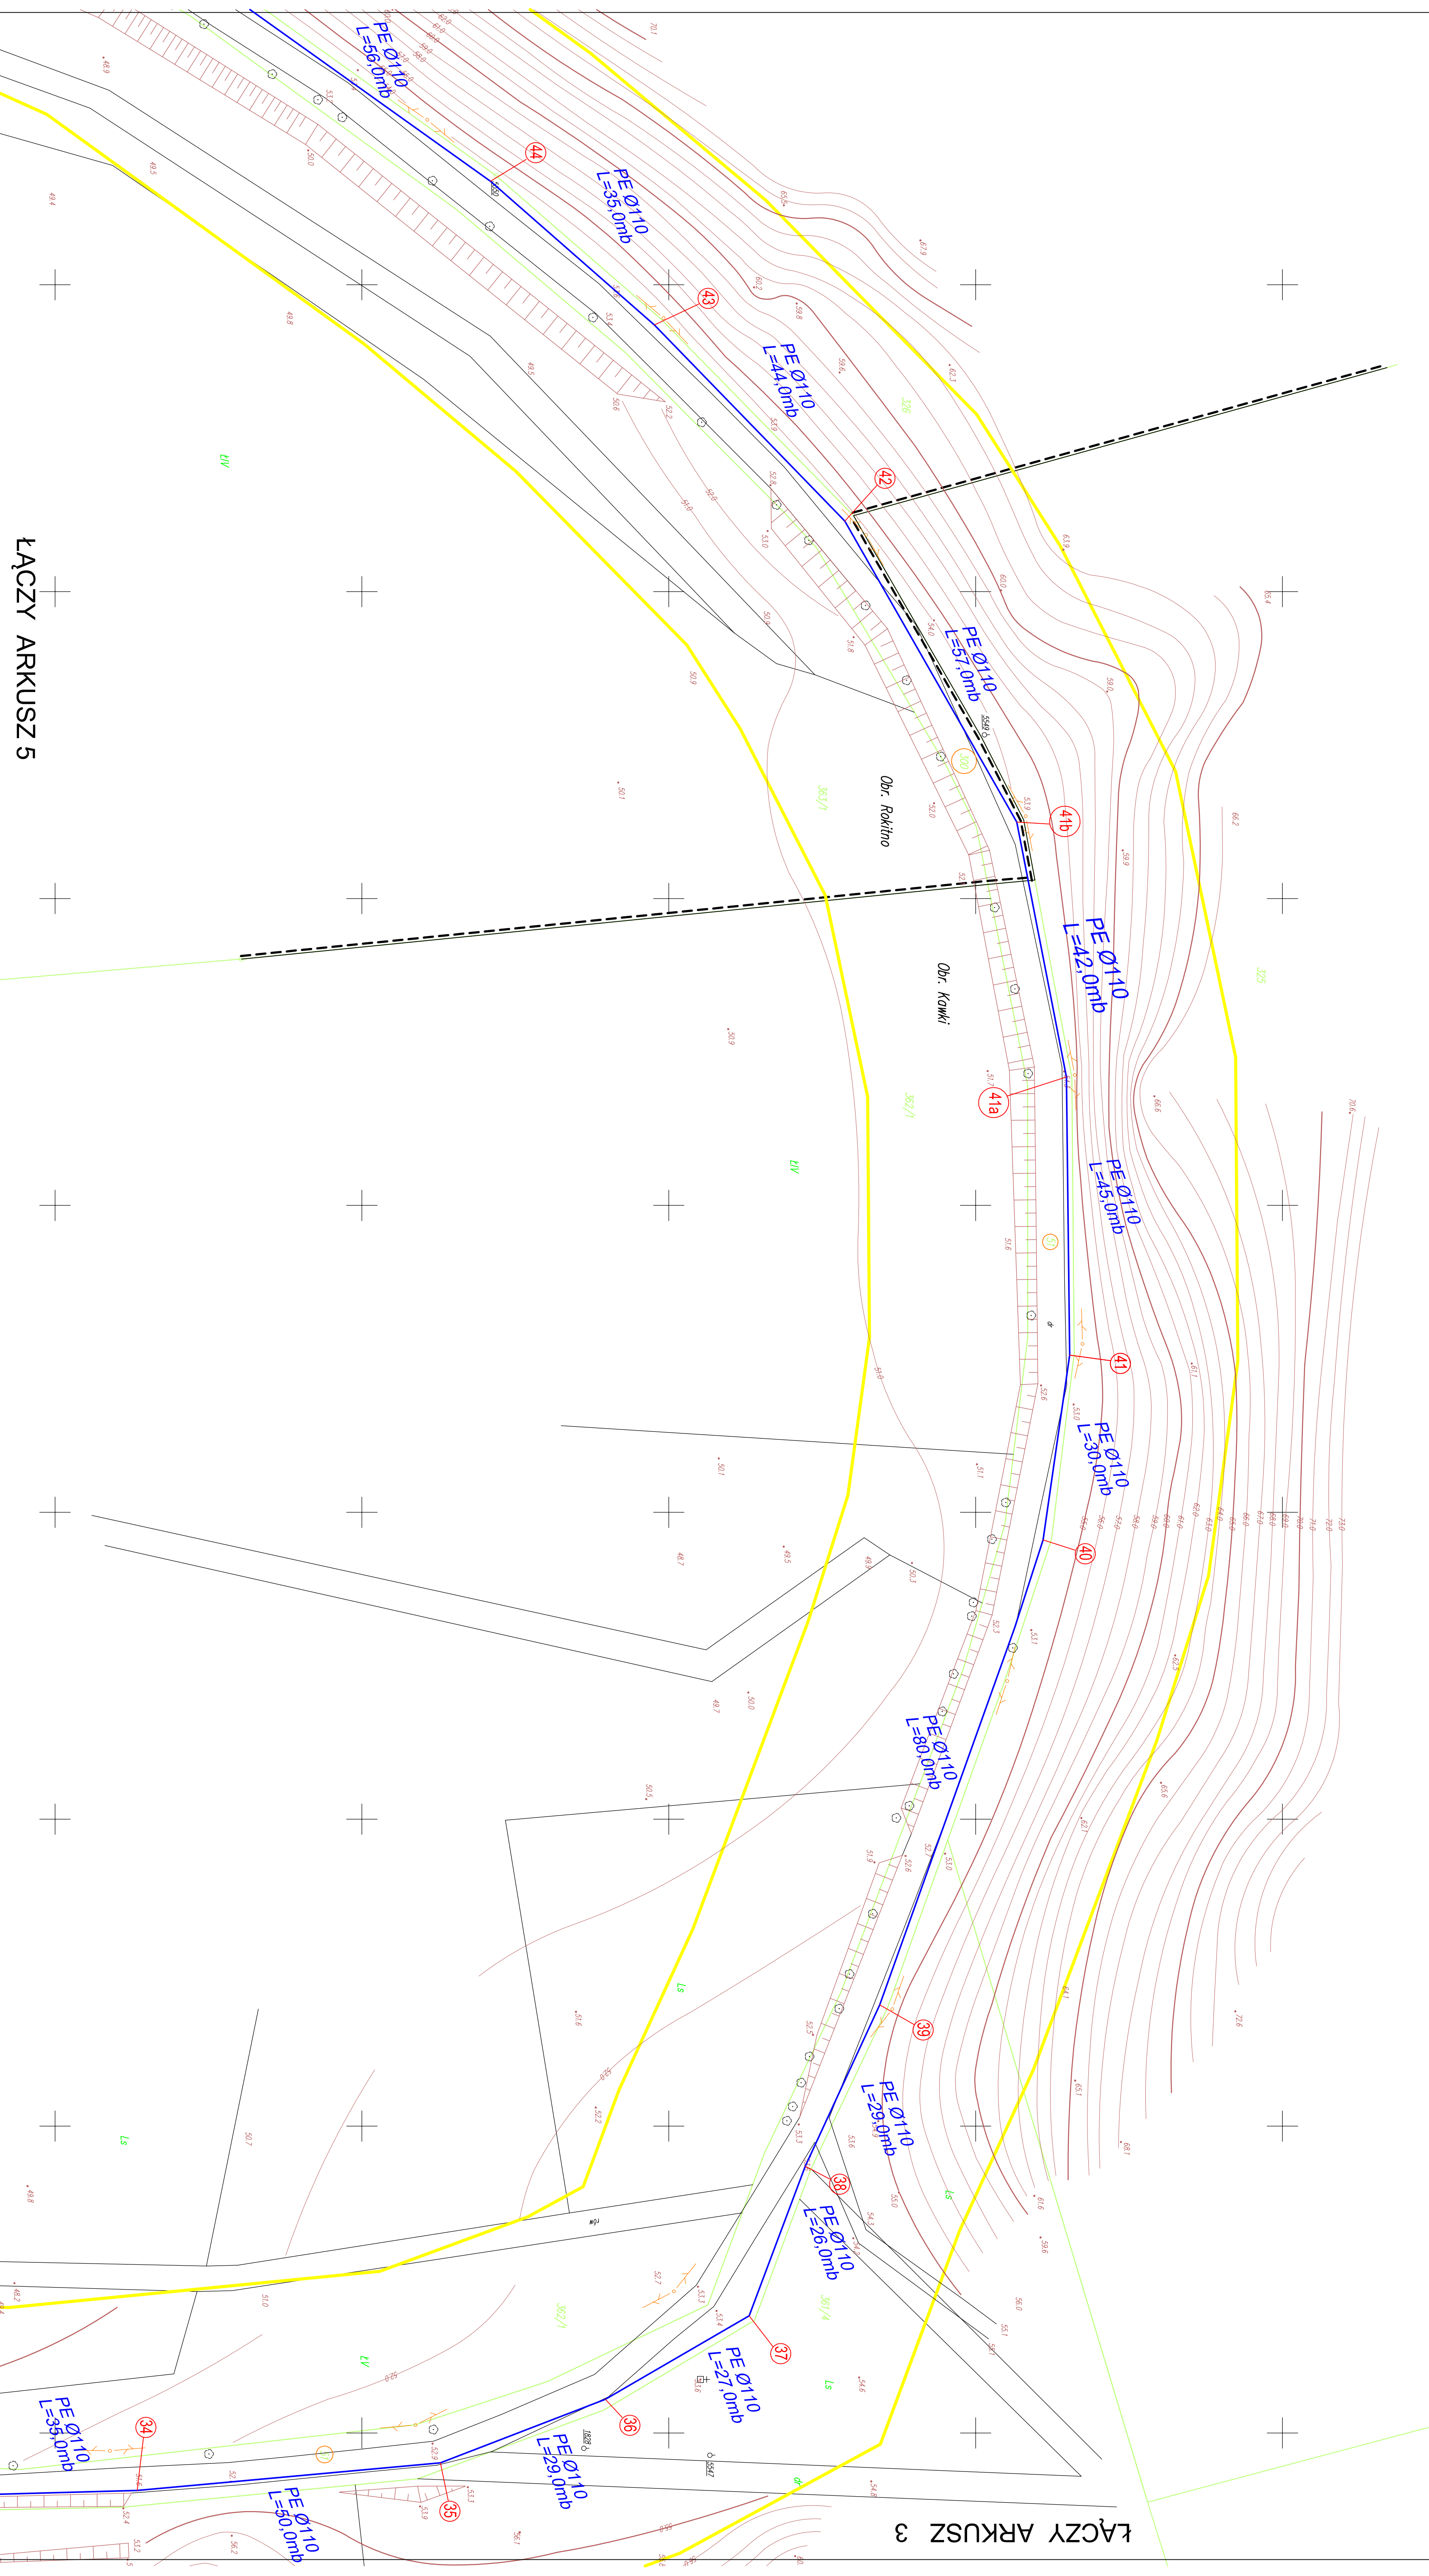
ŁĄCZY ARKUSZ 5

PE Ø110
L=56,0mb

44

PE Ø110
L=35,0mb

43

PE Ø110
L=44,0mb

42

PE Ø110
L=57,0mb

Obr. Rokitno

41b

PE Ø110
L=42,0mb

Obr. Kawki

41a

PE Ø110
L=45,0mb

41

PE Ø110
L=30,0mb

40

PE Ø110
L=80,0mb

39

PE Ø110
L=29,0mb

38

PE Ø110
L=26,0mb

37

PE Ø110
L=27,0mb

36

PE Ø110
L=29,0mb

PE Ø110
L=35,0mb

34

35

PE Ø110
L=50,0mb

ŁĄCZY ARKUSZ 3

LIV

LIV

Ls

Ls

Ls

LV

Ls